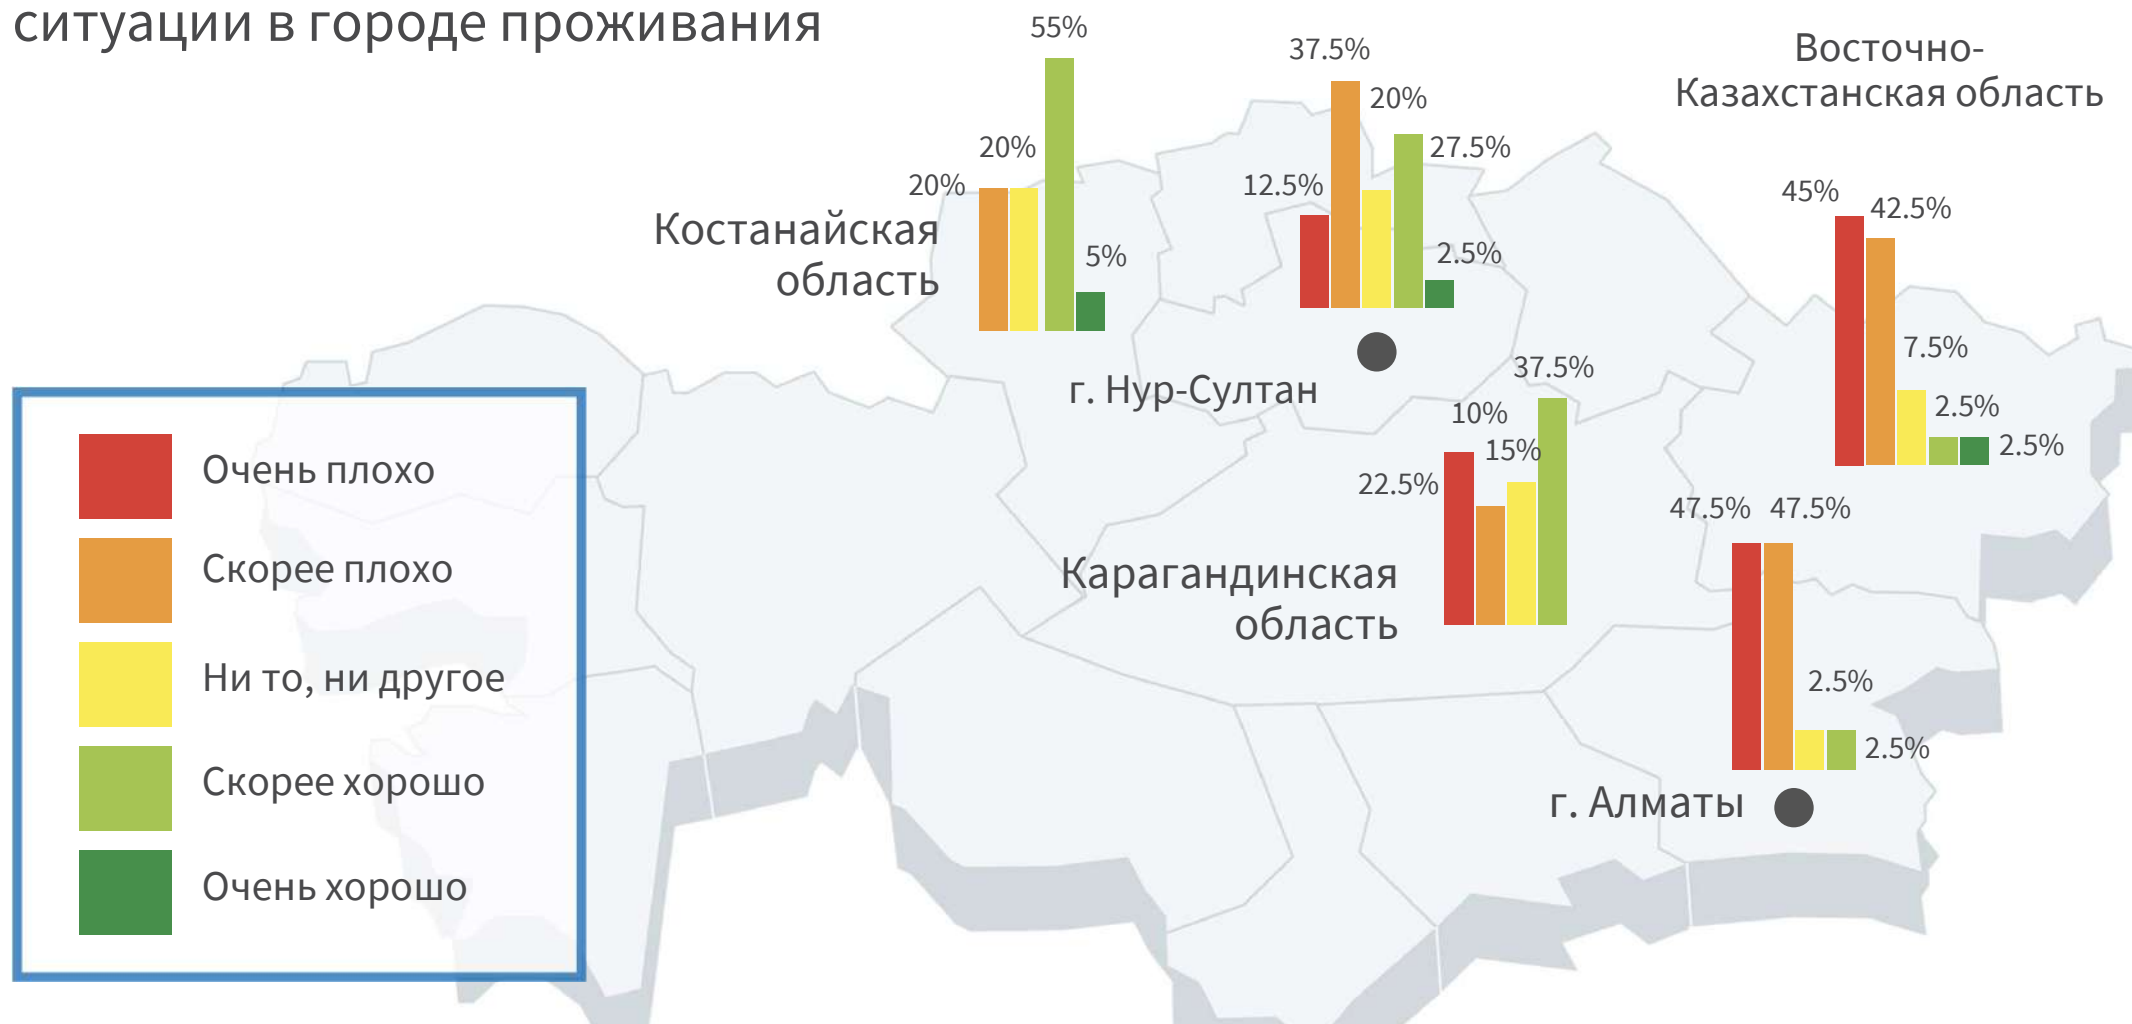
ситуации в городе проживания

Костанайская область
20%
20%
55%
5%

г. Нур-Султан
12.5%
37.5%
20%
27.5%
2.5%

Восточно-Казахстанская область
45%
42.5%
7.5%
2.5%
2.5%

Карагандинская область
22.5%
10%
15%
37.5%

г. Алматы
47.5%
47.5%
2.5%
2.5%

Очень плохо
Скорее плохо
Ни то, ни другое
Скорее хорошо
Очень хорошо